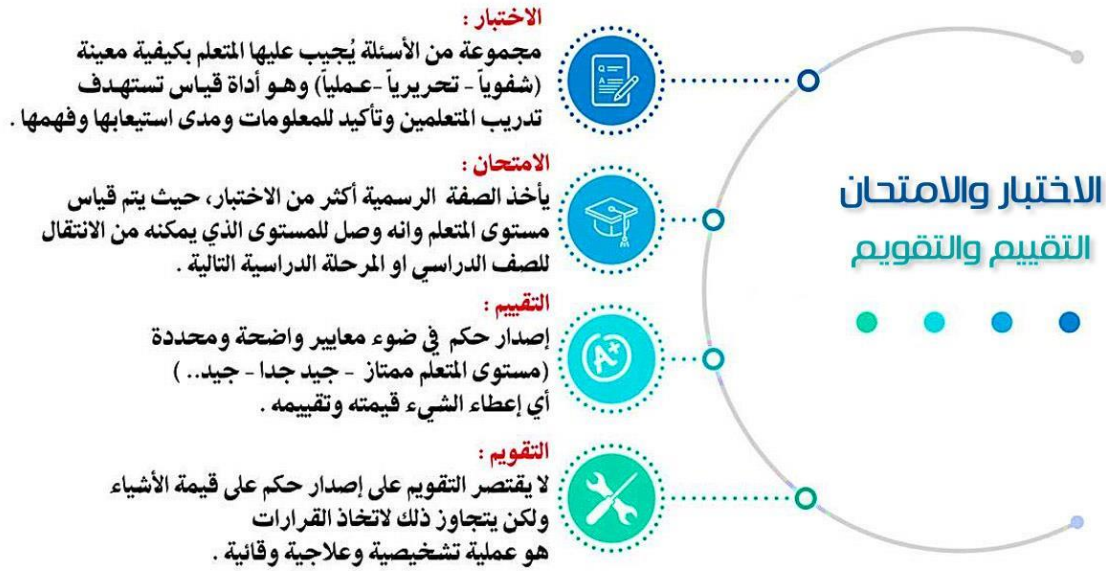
الاختبار والامتحان
التقييم والتقويم

الاختبار :
مجموعة من الأسئلة يُجيب عليها المتعلم بكيفية معينة (شفوياً - تحريرياً - عملياً) وهو أداة قياس تستهدف تدريب المتعلمين وتأكيد للمعلومات ومدى استيعابها وفهمها .

الامتحان :
يأخذ الصفة الرسمية أكثر من الاختبار، حيث يتم قياس مستوى المتعلم وانه وصل للمستوى الذي يمكنه من الانتقال للصف الدراسي او المرحلة الدراسية التالية .

التقييم :
إصدار حكم في ضوء معايير واضحة ومحددة (مستوى المتعلم ممتاز - جيد جدا - جيد.. )
أي إعطاء الشيء قيمته وتقييمه .

التقويم :
لا يقتصر التقويم على إصدار حكم على قيمة الأشياء ولكن يتجاوز ذلك لاتخاذ القرارات
هو عملية تشخيصية وعلاجية وقائية .